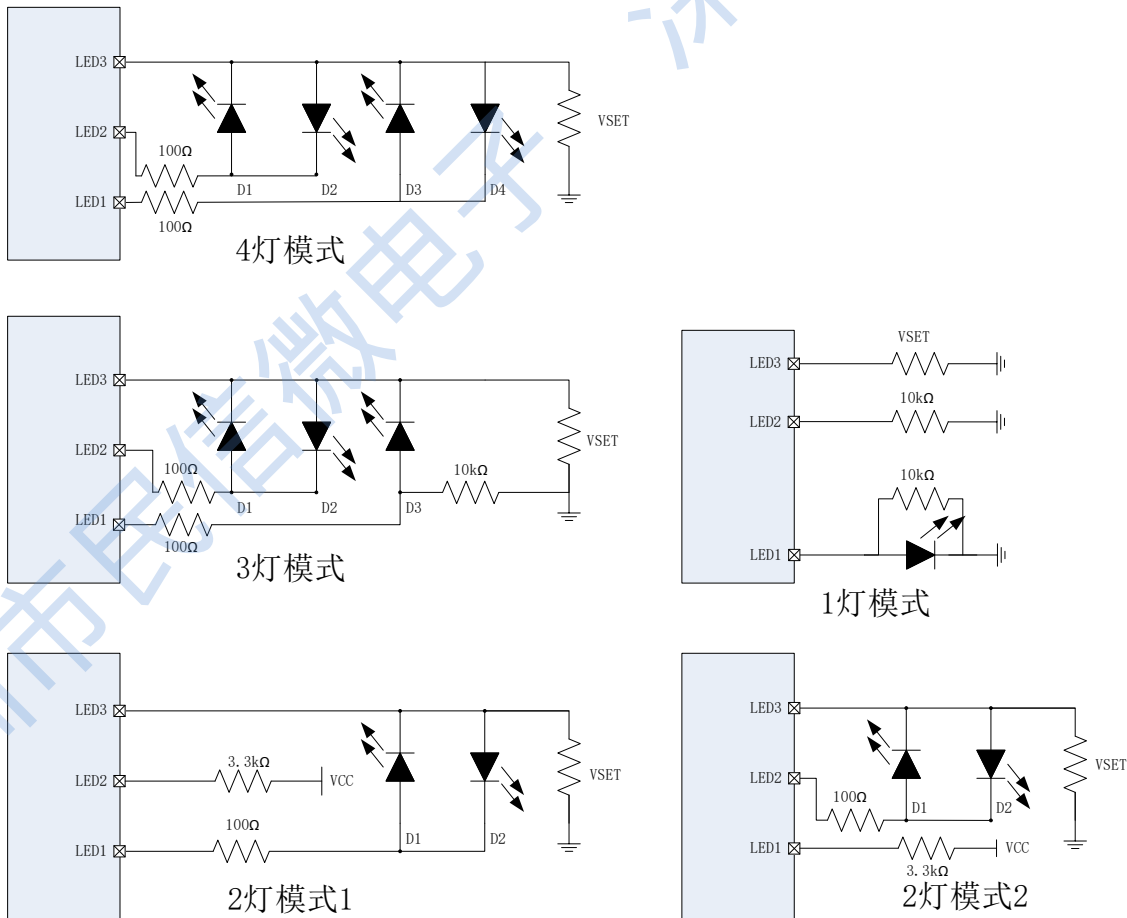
LED3
LED2
LED1
100Ω
100Ω
D1
D2
D3
D4
VSET
4灯模式

LED3
LED2
LED1
100Ω
100Ω
D1
D2
D3
10kΩ
VSET
3灯模式

LED3
LED2
LED1
VSET
10kΩ
10kΩ
1灯模式

LED3
LED2
LED1
3.3kΩ
VCC
100Ω
D1
D2
VSET
2灯模式1

LED3
LED2
LED1
100Ω
D1
D2
3.3kΩ
VCC
VSET
2灯模式2

市民信微电子